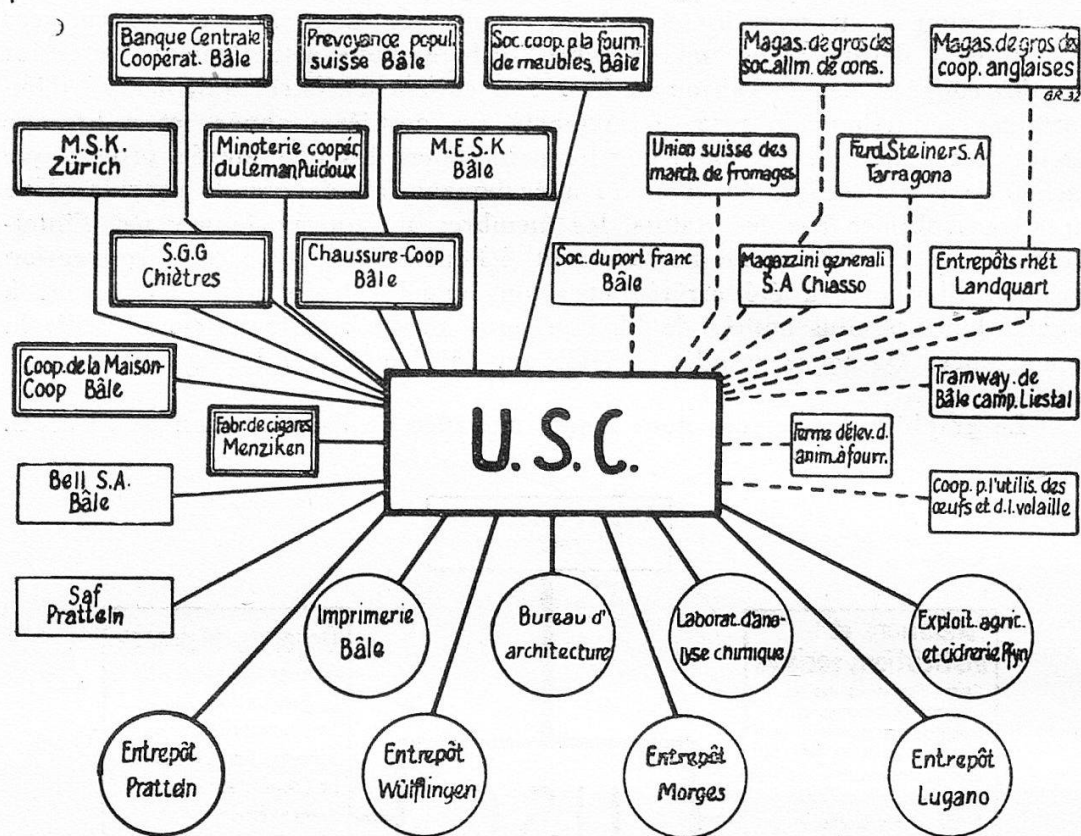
Banque Centrale Coopérat. Bâle

Prevoyance popul. suisse Bâle

Soc. coop. p. la fourn. de meubles, Bâle

Magas. de gros des soc. alim. de cons.

Magas. de gros des coop. anglaises

GR.32

M.S.K. Zürich

Minoterie coopér. du Léman Puidoux

M.E.S.K. Bâle

Union suisse des march. de fromages

Ferd. Steiner S.A. Tarragona

S.G.G. Chiètres

Chaussure-Coop Bâle

Soc. du port franc Bâle

Magazzini generali S.A. Chiasso

Entrepôts rhét. Landquart

Coop. de la Maison-Coop Bâle

Fabr. de cigares Menziken

U.S.C.

Tramway de Bâle camp. Liestal

Ferme d'élev. d. anim. à fourr.

Bell S.A. Bâle

Coop. p. l'utilis. des œufs et d. l. volaille

Saf Pratteln

Imprimerie Bâle

Bureau d'architecture

Laborat. d'analyse chimique

Exploit. agric. et cidrerie Ryn

Entrepôt Pratteln

Entrepôt Wülflingen

Entrepôt Morges

Entrepôt Lugano